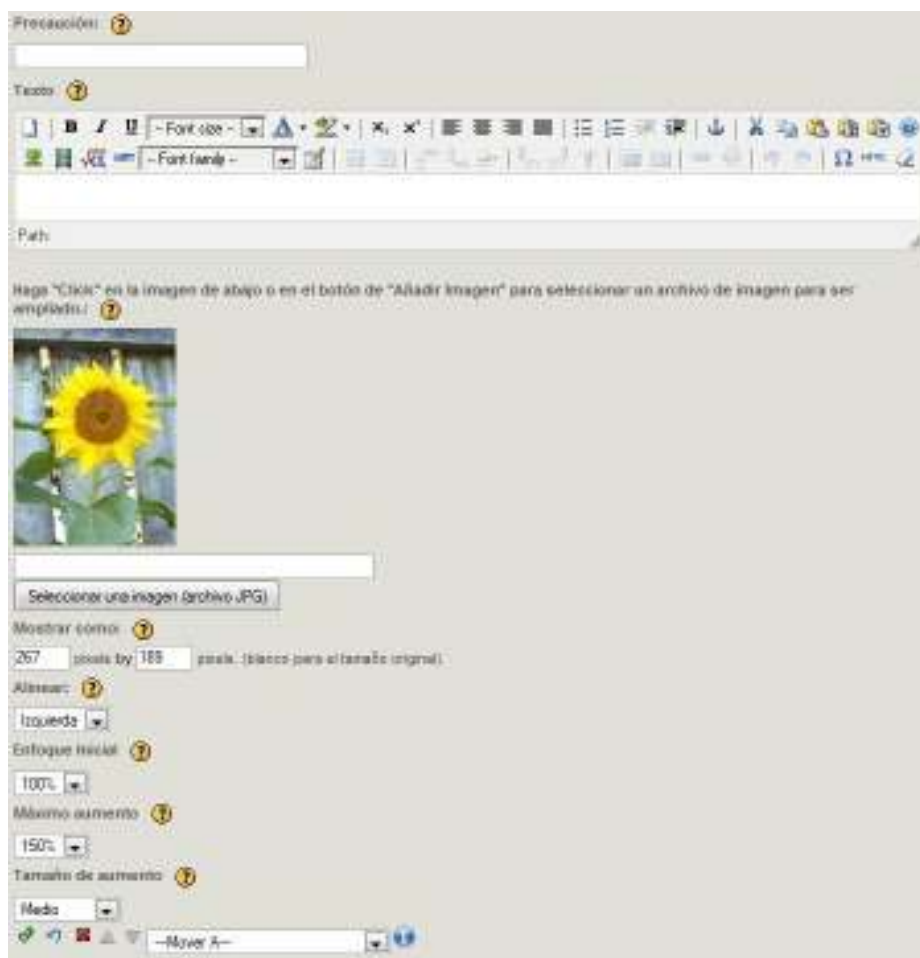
Presaución:

Texto

-Font size-

-Font family-

Path:

Haga "Click" en la imagen de abajo o en el botón de "Añadir Imagen" para seleccionar un archivo de imagen para ser ampliado.

Seleccionar una imagen (archivo JPG)

Mostrar como:

267 pixels by 189 pixels. (blanco para el tamaño original)

Alinear:

Izquierda

Enfoque inicial

100%

Máximo aumento

150%

Tamaño de aumento

Medio

--Mover A--